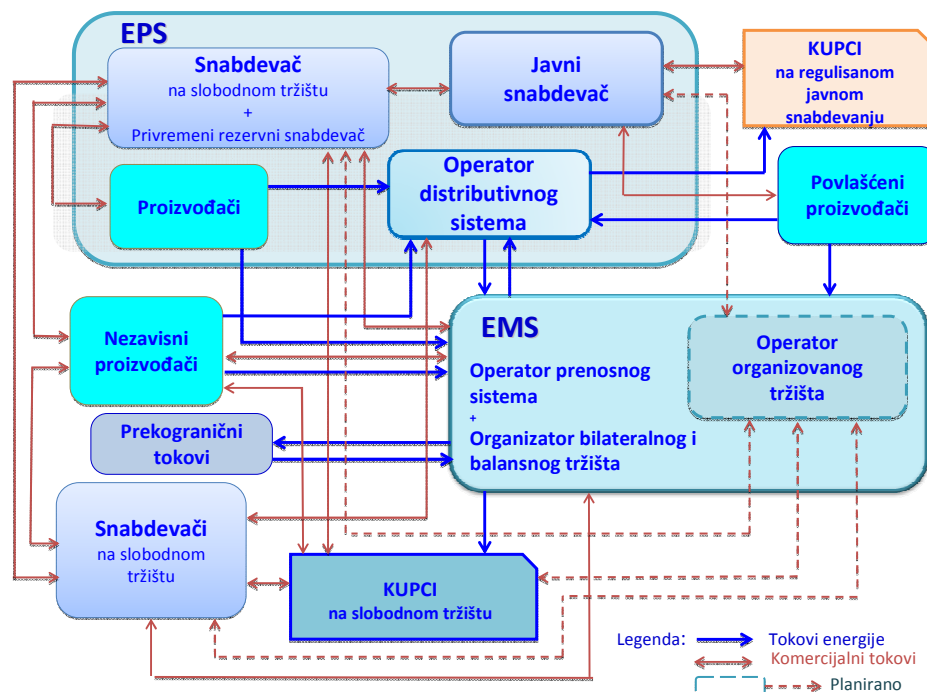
EPS

Snabdevač
na slobodnom tržištu
+
Privremeni rezervni snabdevač

Javni snabdevač

KUPCI
na regulisanom javnom snabdevanju

Proizvođači

Operator distributivnog sistema

Povlašćeni proizvođači

Nezavisni proizvođači

EMS

Operator prenosnog sistema
+
Organizator bilateralnog i balansnog tržišta

Operator organizovanog tržišta

Prekogranični tokovi

Snabdevači
na slobodnom tržištu

KUPCI
na slobodnom tržištu

Legenda: Tokovi energije
Komercijalni tokovi
Planirano